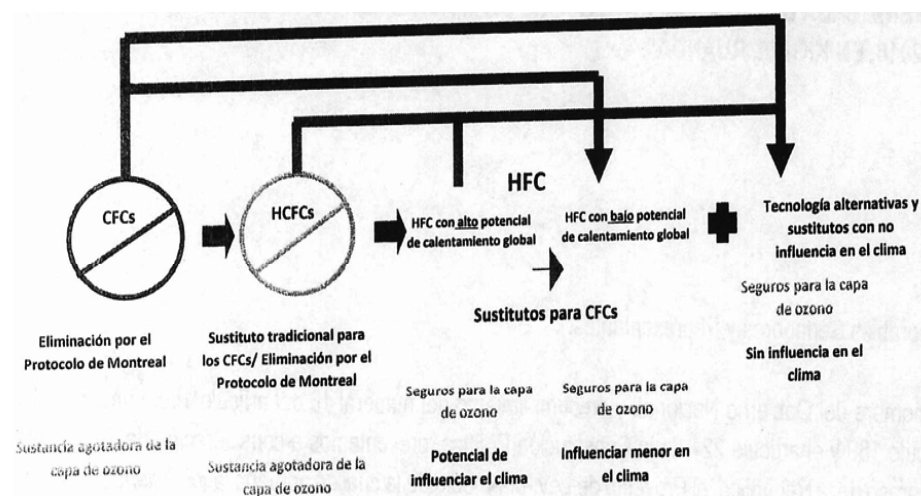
CFCs

HCFCs

HFC

HFC con alto potencial de calentamiento global

HFC con bajo potencial de calentamiento global

Tecnología alternativas y sustitutos con no influencia en el clima

Sustitutos para CFCs

Seguros para la capa de ozono

Sin influencia en el clima

Eliminación por el Protocolo de Montreal

Sustituto tradicional para los CFCs/ Eliminación por el Protocolo de Montreal

Seguros para la capa de ozono

Seguros para la capa de ozono

Sustancia agotadora de la capa de ozono

Sustancia agotadora de la capa de ozono

Potencial de influenciar el clima

Influenciar menor en el clima